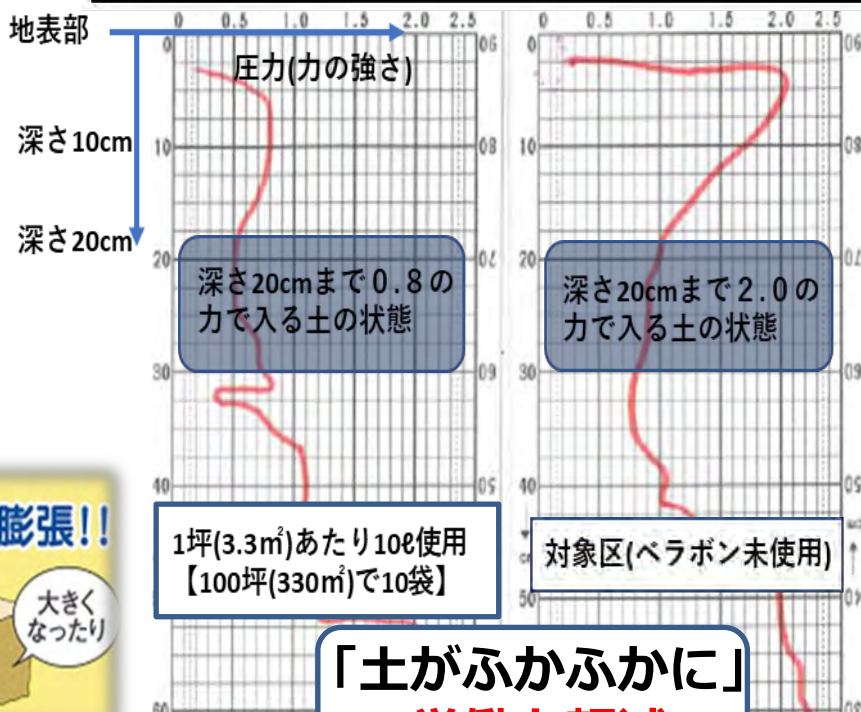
地表部

圧力(力の強さ)

深さ10cm

深さ20cm

0 0.5 1.0 1.5 2.0 2.5

0 0.5 1.0 1.5 2.0 2.5

0
10
20
30
40
50

06
08
07
09
05

深さ20cmまで0.8の力で入る土の状態

深さ20cmまで2.0の力で入る土の状態

膨張!!

大きくなったり

1坪(3.3㎡)あたり10ℓ使用
【100坪(330㎡)で10袋】

対象区(ベラボン未使用)

「土がふかふかに」

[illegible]